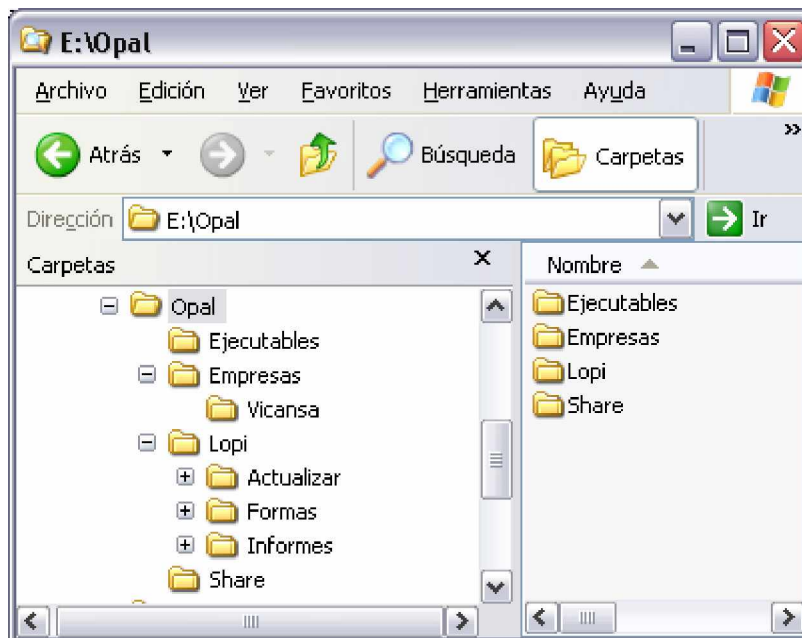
E:\Opal

Archivo Edición Ver Favoritos Herramientas Ayuda

Atrás Búsqueda Carpetas »

Dirección E:\Opal Ir

Carpetas ×

Opal
Ejecutables
Empresas
Vicansa
Lopi
Actualizar
Formas
Informes
Share

Nombre
Ejecutables
Empresas
Lopi
Share